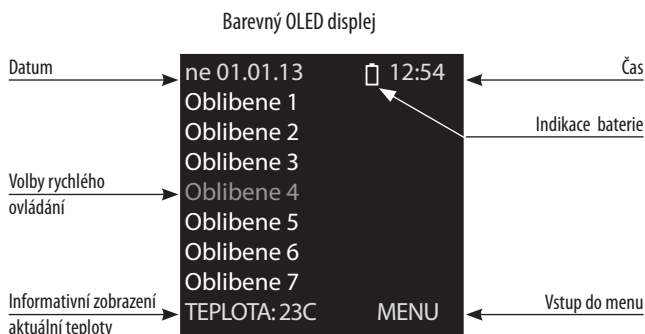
Barevný OLED displej

Datum

ne 01.01.13 12:54

Čas

Oblibene 1

Oblibene 2

Indikace baterie

Oblibene 3

Volby rychlého ovládání

Oblibene 4

Oblibene 5

Oblibene 6

Oblibene 7

Informativní zobrazení aktuální teploty

TEPLOTA: 23C MENU

Vstup do menu